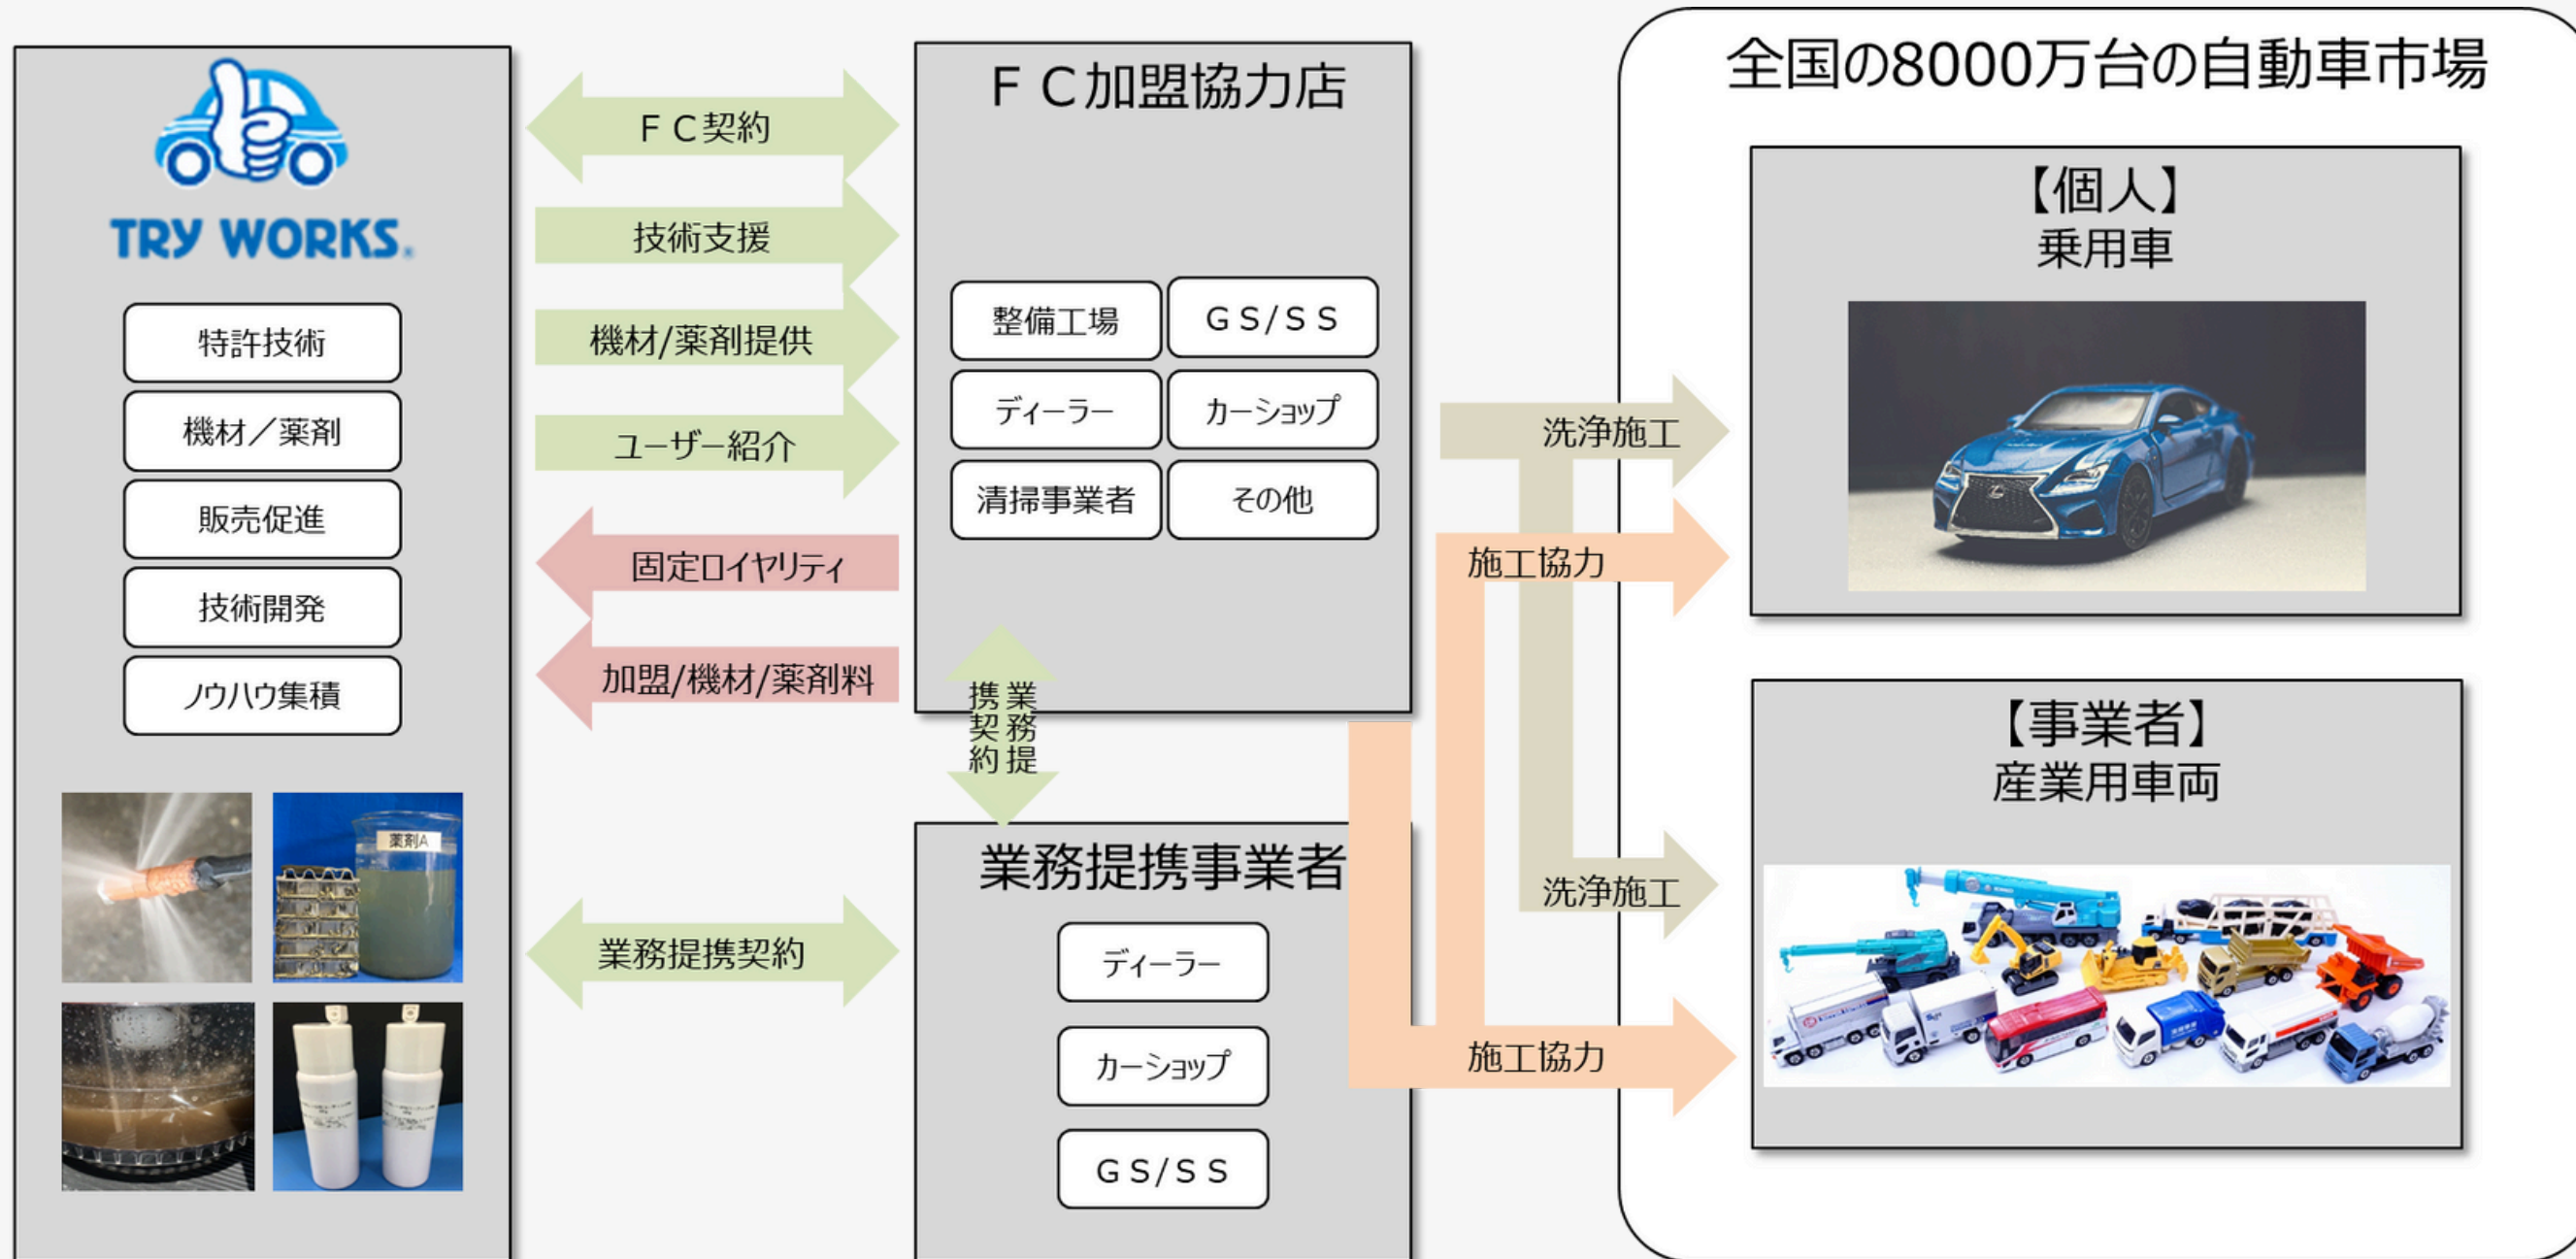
TRY WORKS.

特許技術

機材／薬剤

販売促進

技術開発

ノウハウ集積

薬剤A

ＦＣ契約

技術支援

機材/薬剤提供

ユーザー紹介

固定ロイヤリティ

加盟/機材/薬剤料

業務提携契約

ＦＣ加盟協力店

整備工場

ＧＳ/ＳＳ

ディーラー

カーショップ

清掃事業者

その他

業務提携契約

業務提携事業者

ディーラー

カーショップ

ＧＳ/ＳＳ

洗浄施工

施工協力

洗浄施工

施工協力

全国の8000万台の自動車市場

【個人】
乗用車

【事業者】
産業用車両